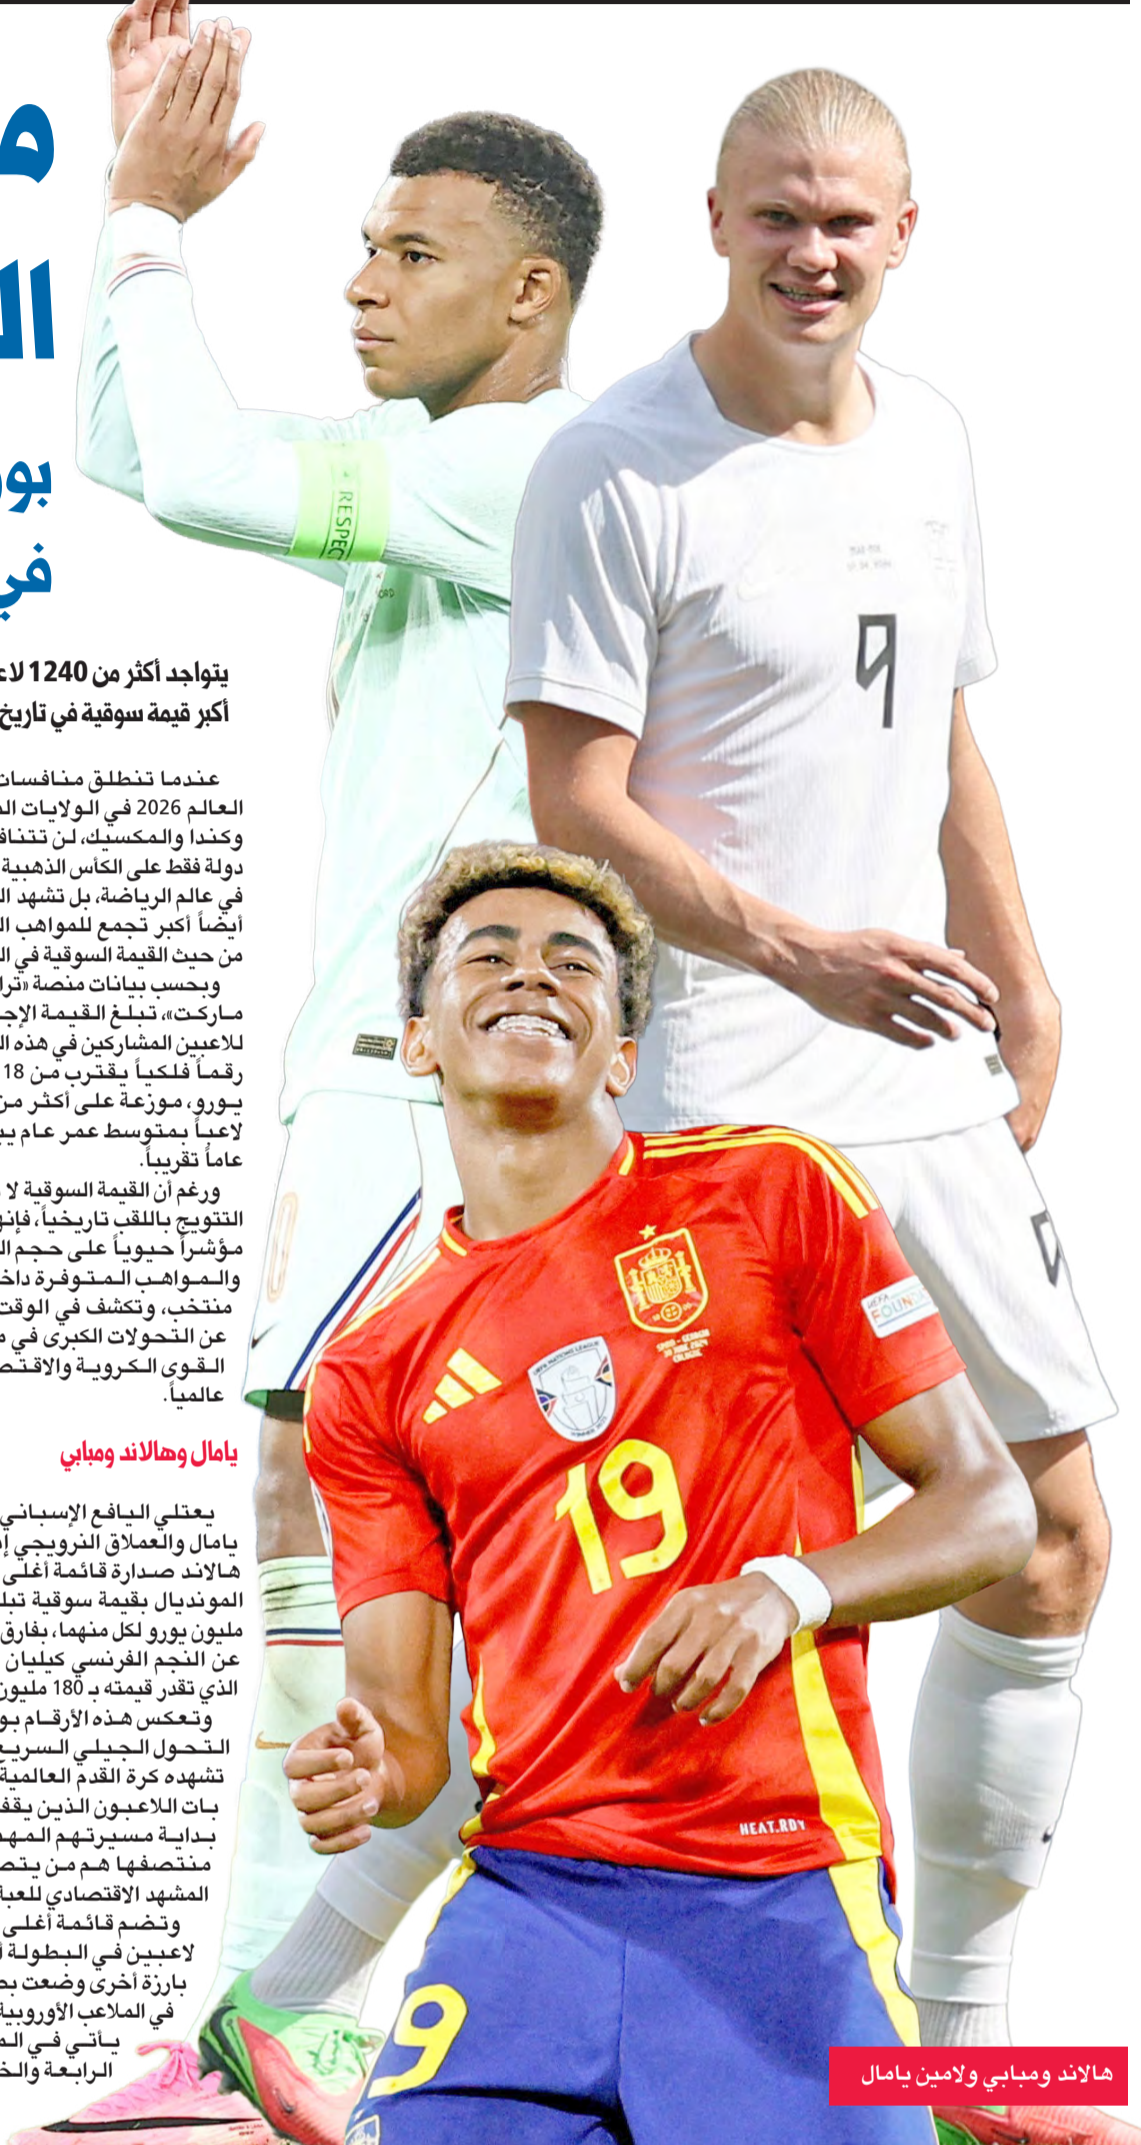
م
ال

بو
في

يتواجد أكثر من 1240 لا
أكبر قيمة سوقية في تاريخ

عندما تنطلق منافسات العالم 2026 في الولايات ال وكندا والمكسيك، لن تتناف دولة فقط على الكأس الذهبية في عالم الرياضة، بل تشهد ال أيضاً أكبر تجمع للمواهب ا من حيث القيمة السوقية في ال

وبحسب بيانات منصة «ترا ماركت»، تبلغ القيمة الإج للاعبين المشاركين في هذه ال رقماً فلكياً يقترب من 18 يورو، موزعة على أكثر من لاعباً بمتوسط عمر عام ي عاماً تقريباً.

ورغم أن القيمة السوقية لا التتويج باللقب تاريخياً، فإن مؤشراً حيوياً على حجم ال والمواهب المتوفرة داخ منتخب، وتكشف في الوقت عن التحولات الكبرى في القوى الكروية والاقتص عالمياً.

يامال وهالاند ومبابي

يعتلي اليافع الإسباني يامال والعملاق النرويجي إ هالاند صدارة قائمة أغلى المونديال بقيمة سوقية تبل مليون يورو لكل منهما، بفارق عن النجم الفرنسي كيليان الذي تقدر قيمته بـ 180 مليون

وتعكس هذه الأرقام بو التحول الجيلي السري تشهده كرة القدم العالمية بات اللاعبون الذين يقف بداية مسيرتهم المه منتصفها هم من يتص المشهد الاقتصادي للعبا

وتضم قائمة أغلى لاعبين في البطولة بارزة أخرى وضعت بص في الملاعب الأوروبية يأتي في ال الرابعة والخ

هالاند ومبابي ولامين يامال